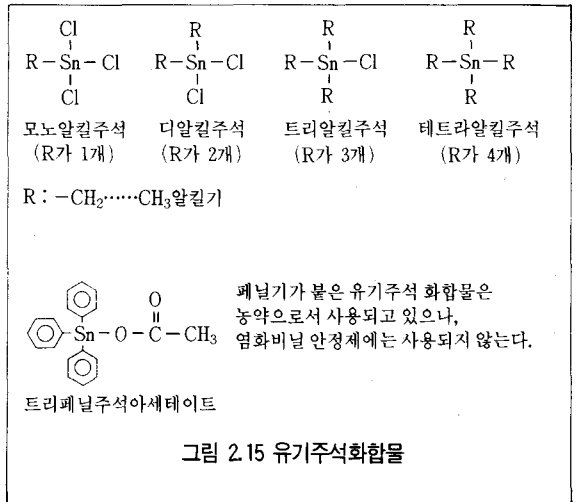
Cl
R − Sn − Cl
Cl
모노알킬주석
(R가 1개)

R
R − Sn − Cl
Cl
디알킬주석
(R가 2개)

R
R − Sn − Cl
R
트리알킬주석
(R가 3개)

R
R − Sn − R
R
테트라알킬주석
(R가 4개)

R : $-CH_2\cdots\cdots CH_3$알킬기

Sn − O − C − $CH_3$
O

페닐기가 붙은 유기주석 화합물은 농약으로서 사용되고 있으나, 염화비닐 안정제에는 사용되지 않는다.

트리페닐주석아세테이트

그림 2.15 유기주석화합물